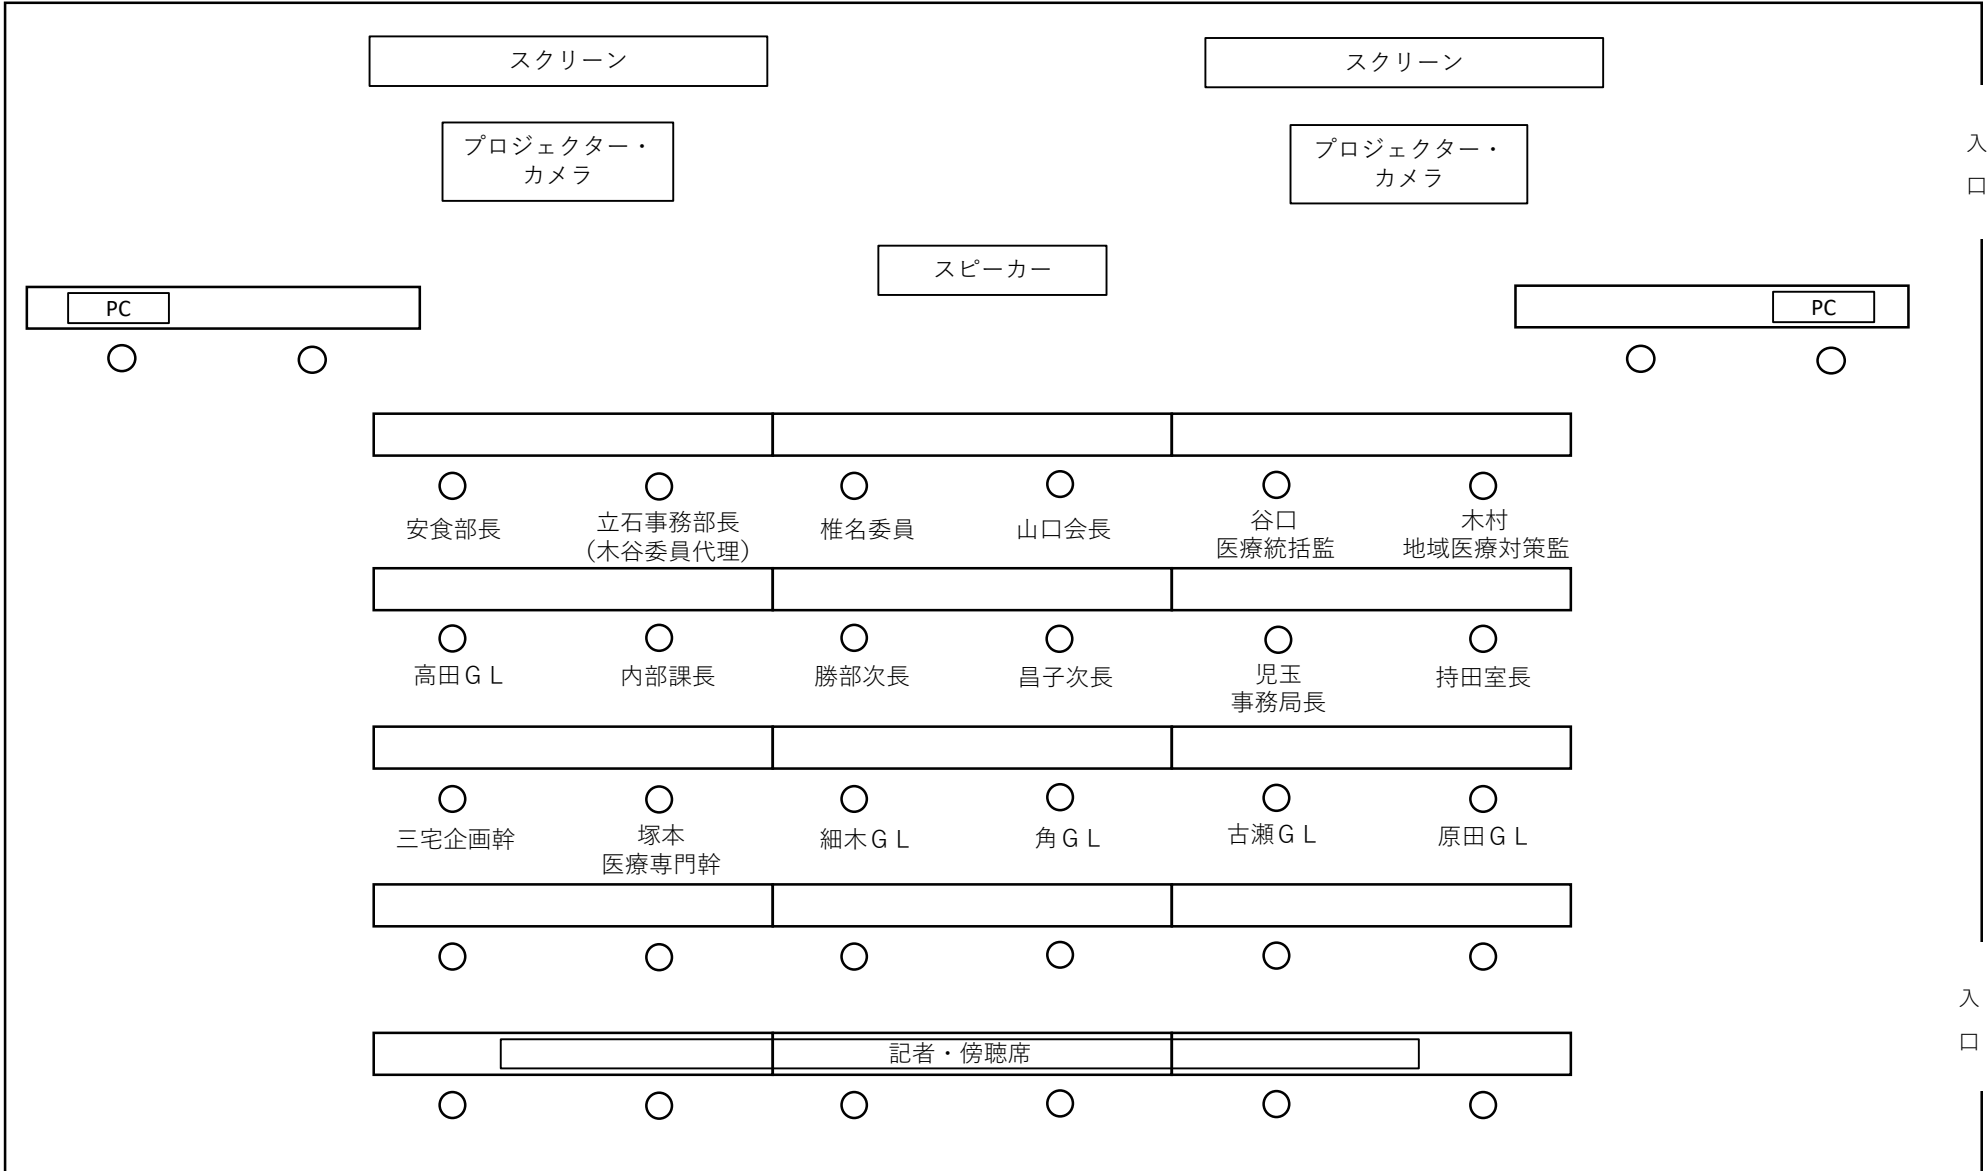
スクリーン

スクリーン

プロジェクター・カメラ

プロジェクター・カメラ

入口

スピーカー

PC

PC

安食部長

立石事務部長 (木谷委員代理)

椎名委員

山口会長

谷口 医療統括監

木村 地域医療対策監

高田ＧＬ

内部課長

勝部次長

昌子次長

児玉 事務局長

持田室長

三宅企画幹

塚本 医療専門幹

細木ＧＬ

角ＧＬ

古瀬ＧＬ

原田ＧＬ

入口

記者・傍聴席